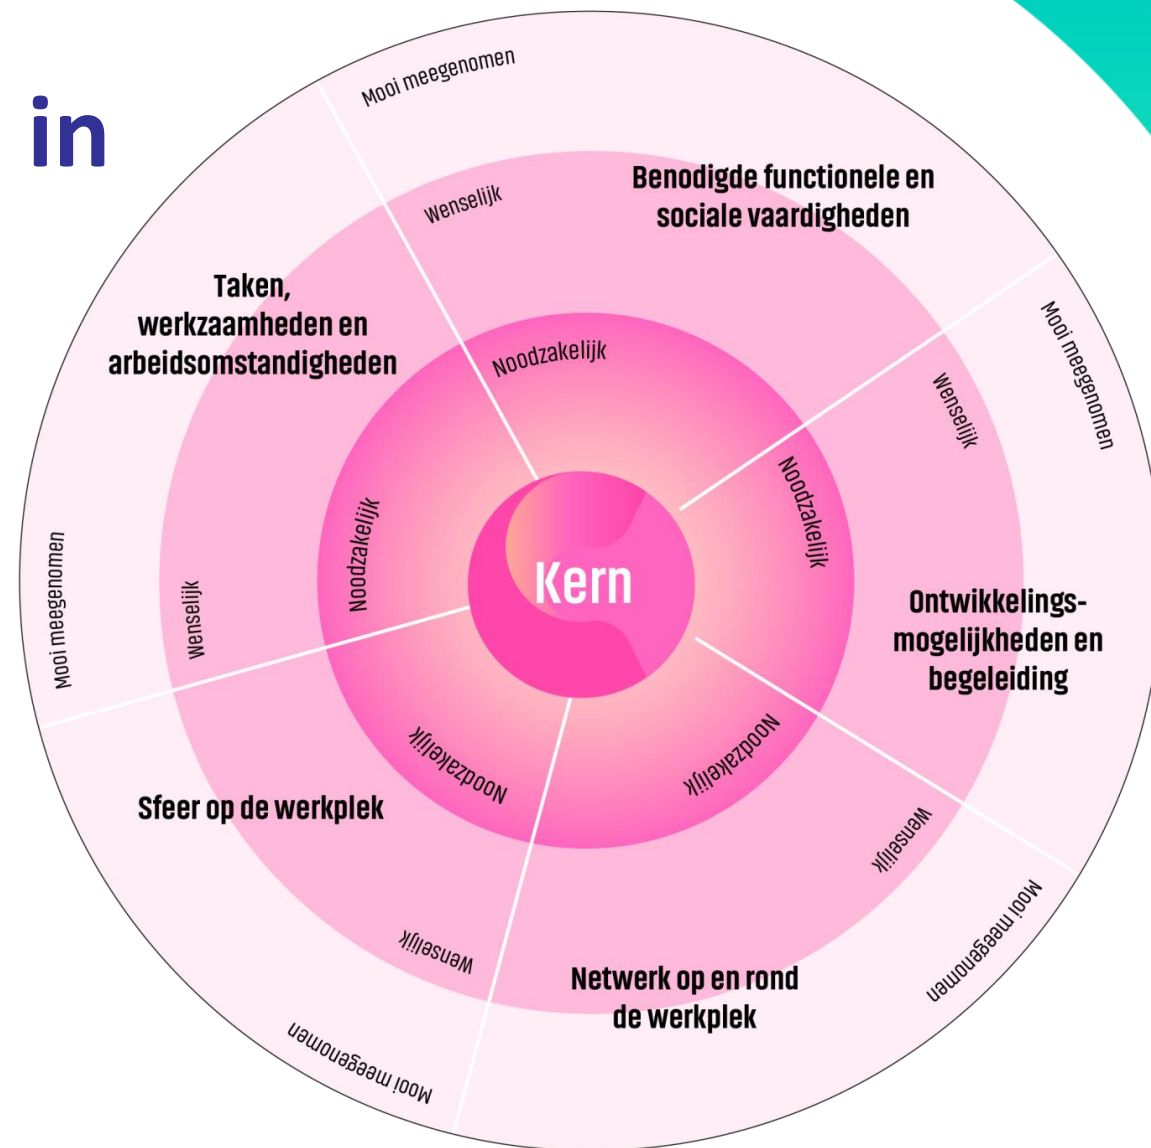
in

Mooi meegenomen

Wenselijk

Benodigde functionele en sociale vaardigheden

Taken, werkzaamheden en arbeidsomstandigheden

Noodzakelijk

Mooi meegenomen

Wenselijk

Noodzakelijk

Noodzakelijk

Kern

Mooi meegenomen

Wenselijk

Ontwikkelings-mogelijkheden en begeleiding

Noodzakelijk

Noodzakelijk

Sfeer op de werkplek

Wenselijk

Mooi meegenomen

Wenselijk

Netwerk op en rond de werkplek

Mooi meegenomen